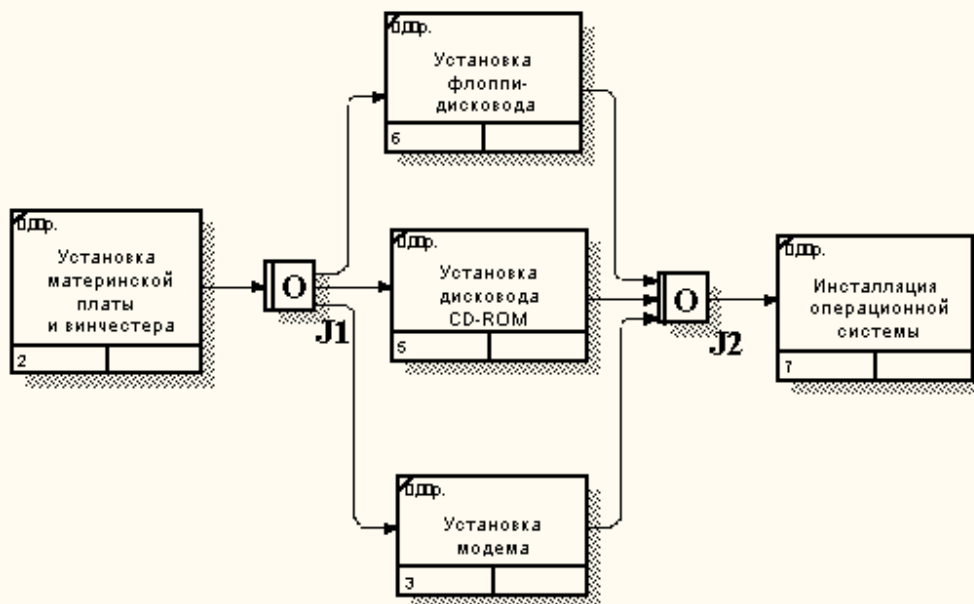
Ед.пр.
Установка флоппи-дисковода
6

Ед.пр.
Установка материнской платы и винчестера
2

O
J1

Ед.пр.
Установка дисковода CD-ROM
5

O
J2

Ед.пр.
Инсталляция операционной системы
7

Ед.пр.
Установка модема
3